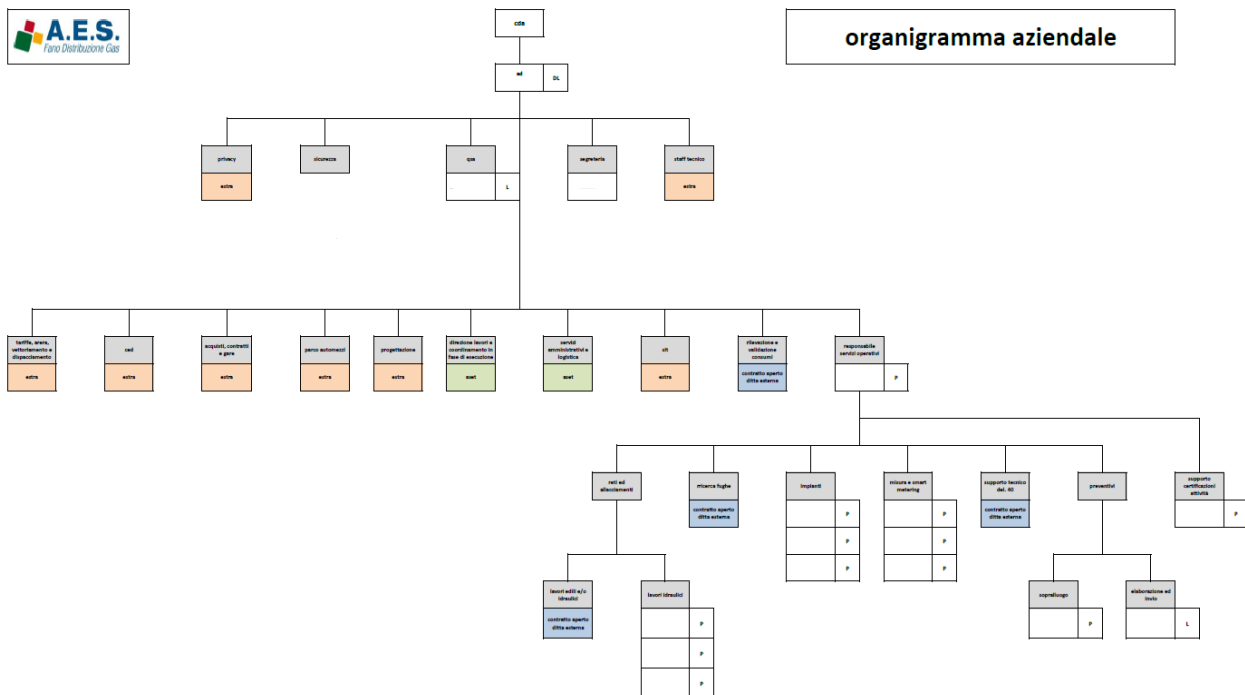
A.E.S.
Fano Distribuzione Gas

organigramma aziendale

cda

ad
DL

privacy
extra

sicurezza

qsa
L

segreteria

staff tecnico
extra

tariffe, arera, vettoriamento e dispacciamento
extra

ced
extra

acquisti, contratti e gare
extra

parco automezzi
extra

progettazione
extra

direzione lavori e coordinamento in fase di esecuzione
aset

servizi amministrativi e logistica
aset

sit
extra

rilevazione e validazione consumi
contratto aperto ditta esterna

responsabile servizi operativi
P

reti ed allacciamenti

ricerca fughe
contratto aperto ditta esterna

impianti
P
P
P

misure e smart metering
P
P
P

supporto tecnico del. 40
contratto aperto ditta esterna

preventivi

supporto certificazioni attività
P

lavori edili e/o idraulici
contratto aperto ditta esterna

lavori idraulici
P
P
P

sopralluogo
P

elaborazione ed invio
L